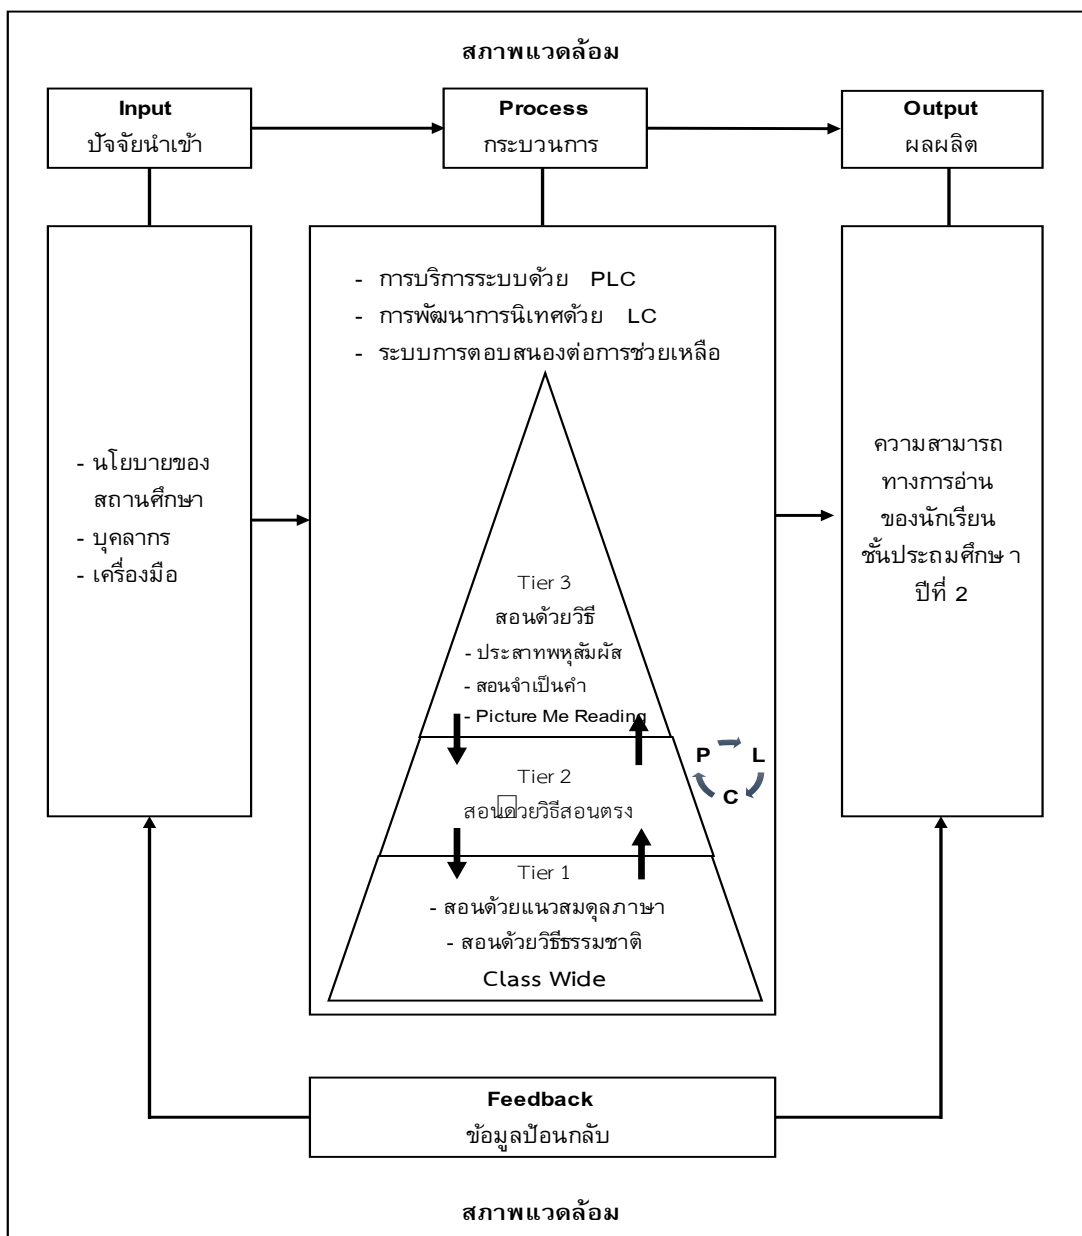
สภาพแวดล้อม

Input
ปัจจัยนำเข้า

Process
กระบวนการ

Output
ผลผลิต

- นโยบายของสถานศึกษา
- บุคลากร
- เครื่องมือ

- การบริการระบบด้วย PLC
- การพัฒนาการนิเทศด้วย LC
- ระบบการตอบสนองต่อการช่วยเหลือ

Tier 3
สอนด้วยวิธี
- ประสาทพหุสัมผัส
- สอนจำเป็นคำ
- Picture Me Reading

Tier 2
สอน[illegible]วยวิธีสอนตรง

Tier 1
- สอนด้วยแนวสมดุลภาษา
- สอนด้วยวิธีธรรมชาติ
Class Wide

P L C

ความสามารถทางการอ่านของนักเรียนชั้นประถมศึกษา ปีที่ 2

Feedback
ข้อมูลป้อนกลับ

สภาพแวดล้อม